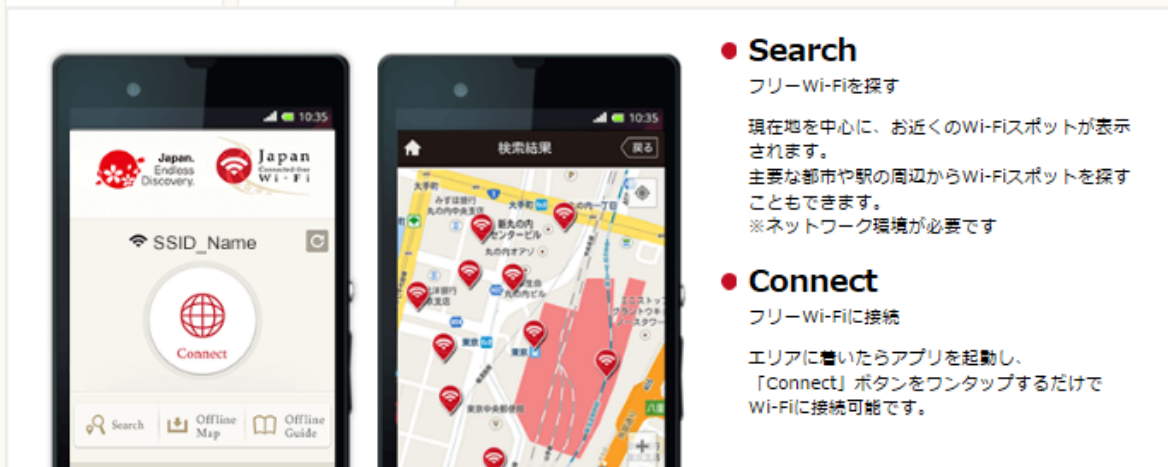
10:35

Japan. Endless Discovery.

Japan Connected-free Wi-Fi

SSID_Name

Connect

Search

Offline Map

Offline Guide

10:35

検索結果

戻る

大手町

新丸の内センタービル

丸の内オアゾ

丸の内ビル

東京

● Search

フリーWi-Fiを探す

現在地を中心に、お近くのWi-Fiスポットが表示されます。
主要な都市や駅の周辺からWi-Fiスポットを探すこともできます。
※ネットワーク環境が必要です

● Connect

フリーWi-Fiに接続

エリアに着いたらアプリを起動し、
「Connect」ボタンをワンタップするだけでWi-Fiに接続可能です。